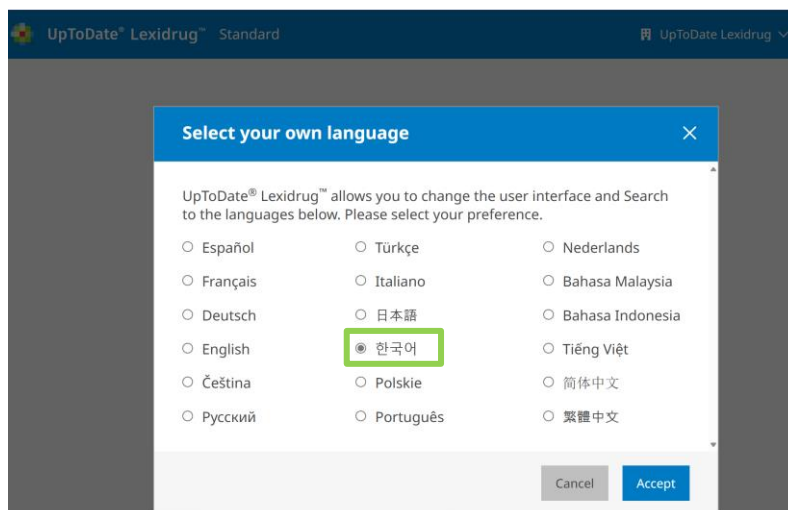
UpToDate® Lexidrug™ Standard

UpToDate Lexidrug

Select your own language

×

UpToDate® Lexidrug™ allows you to change the user interface and Search to the languages below. Please select your preference.

Español
Français
Deutsch
English
Čeština
Русский

Türkçe
Italiano
日本語
한국어
Polskie
Português

Nederlands
Bahasa Malaysia
Bahasa Indonesia
Tiếng Việt
简体中文
繁體中文

Cancel
Accept